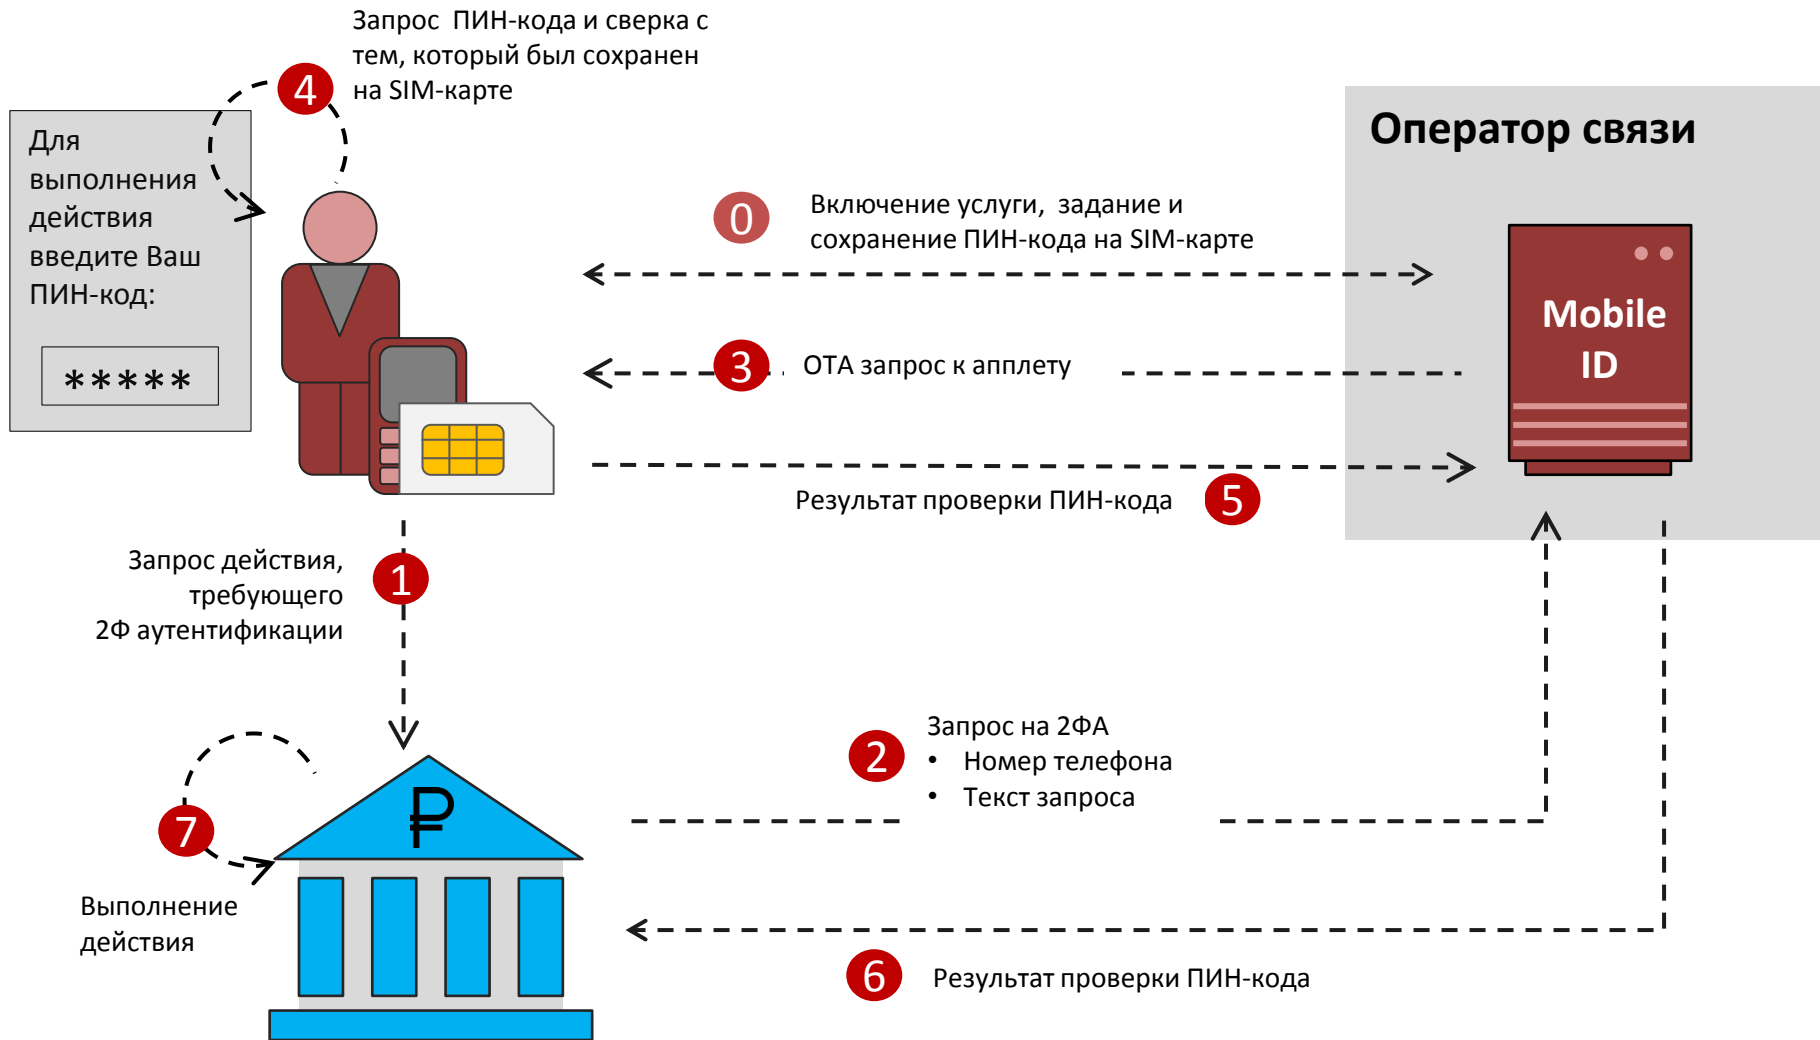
4
Запрос ПИН-кода и сверка с тем, который был сохранен на SIM-карте

Для выполнения действия введите Ваш ПИН-код:

*****

Оператор связи

0
Включение услуги, задание и сохранение ПИН-кода на SIM-карте

Mobile ID

3
ОТА запрос к апплету

Результат проверки ПИН-кода
5

Запрос действия, требующего 2Ф аутентификации
1

2
Запрос на 2ФА
• Номер телефона
• Текст запроса

₽

7
Выполнение действия

6
Результат проверки ПИН-кода